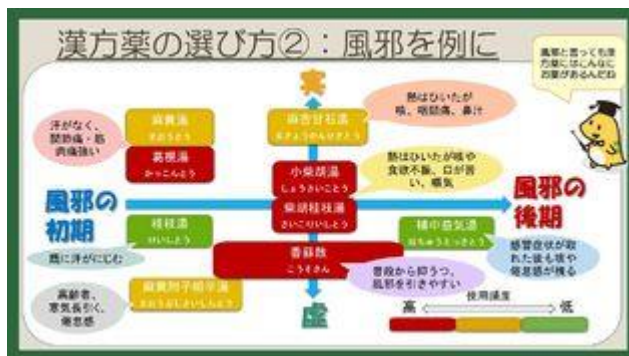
漢方薬の選び方②：風邪を例に

風邪と言っても漢方薬にはこんなにお薬があるんだね

実

虚

麻黄湯
まおうとう

葛根湯
かっこんとう

汗がなく、関節痛・筋肉痛強い

麻杏甘石湯
まきょうかんせきとう

熱はひいたが咳、咽頭痛、鼻汁

小柴胡湯
しょうさいことう

柴胡桂枝湯
さいこけいしとう

熱はひいたが咳や食欲不振、口が苦い、嘔気

風邪の初期

風邪の後期

桂枝湯
けいしとう

肌に汗がにじむ

補中益気湯
ほちゅうえっきとう

感冒症状が取れた後も咳や倦怠感が残る

香蘇散
こうそさん

普段から抑うつ、風邪を引きやすい

高齢者、寒気長びく、倦怠感

麻黄附子細辛湯
まおうぶしさいしんとう

使用頻度
高 低